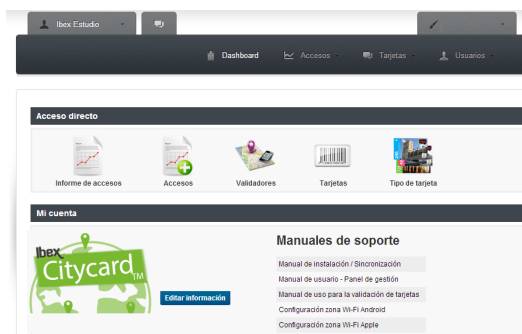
Ibex Estudio

Dashboard Accesos Tarjetas Usuarios

Acceso directo

Informe de accesos
Accesos
Validadores
Tarjetas
Tipo de tarjeta

Mi cuenta

Ibex Citycard TM

Editar información

Manuales de soporte

Manual de instalación / Sincronización
Manual de usuario - Panel de gestión
Manual de uso para la validación de tarjetas
Configuración zona Wi-Fi Android
Configuración zona Wi-Fi Apple